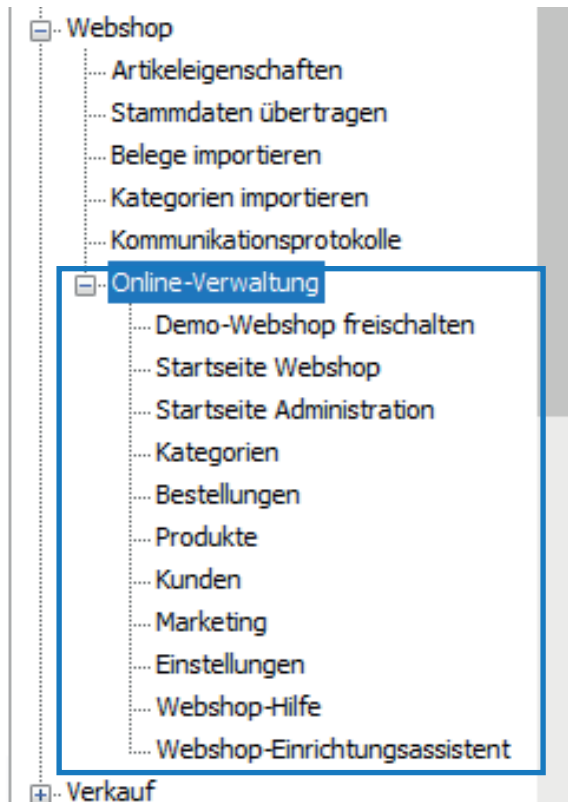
Webshop
Artikeleigenschaften
Stammdaten übertragen
Belege importieren
Kategorien importieren
Kommunikationsprotokolle
Online-Verwaltung
Demo-Webshop freischalten
Startseite Webshop
Startseite Administration
Kategorien
Bestellungen
Produkte
Kunden
Marketing
Einstellungen
Webshop-Hilfe
Webshop-Einrichtungsassistent
Verkauf